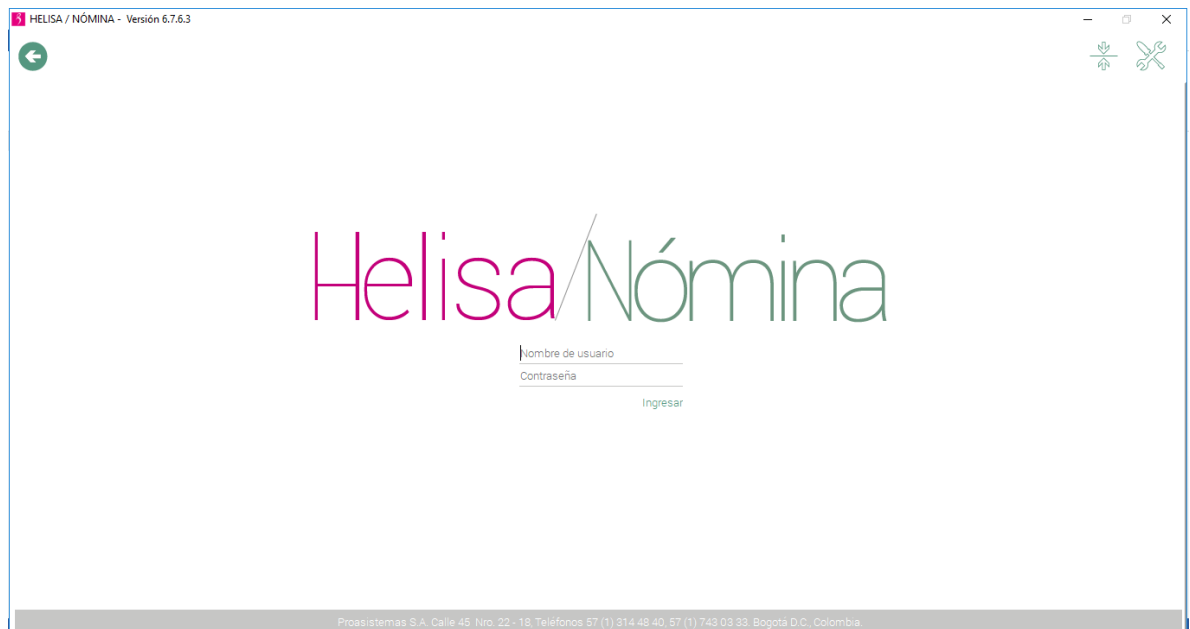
HELISA / NÓMINA - Versión 6.7.6.3

Helisa/Nómina

Nombre de usuario

Contraseña

Ingresar

Proasistemas S.A. Calle 45 Nro. 22 - 18. Teléfonos 57 (1) 314 48 40, 57 (1) 743 03 33. Bogotá D.C., Colombia.